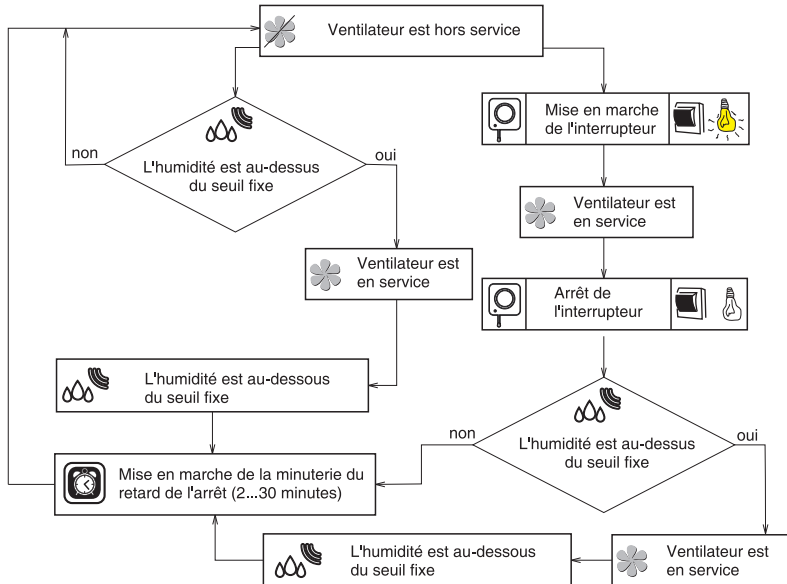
Ventilateur est hors service

Mise en marche de l'interrupteur

L'humidité est au-dessus du seuil fixe

non

oui

Ventilateur est en service

Ventilateur est en service

Arrêt de l'interrupteur

L'humidité est au-dessous du seuil fixe

non

L'humidité est au-dessus du seuil fixe

oui

Mise en marche de la minuterie du retard de l'arrêt (2...30 minutes)

L'humidité est au-dessous du seuil fixe

Ventilateur est en service